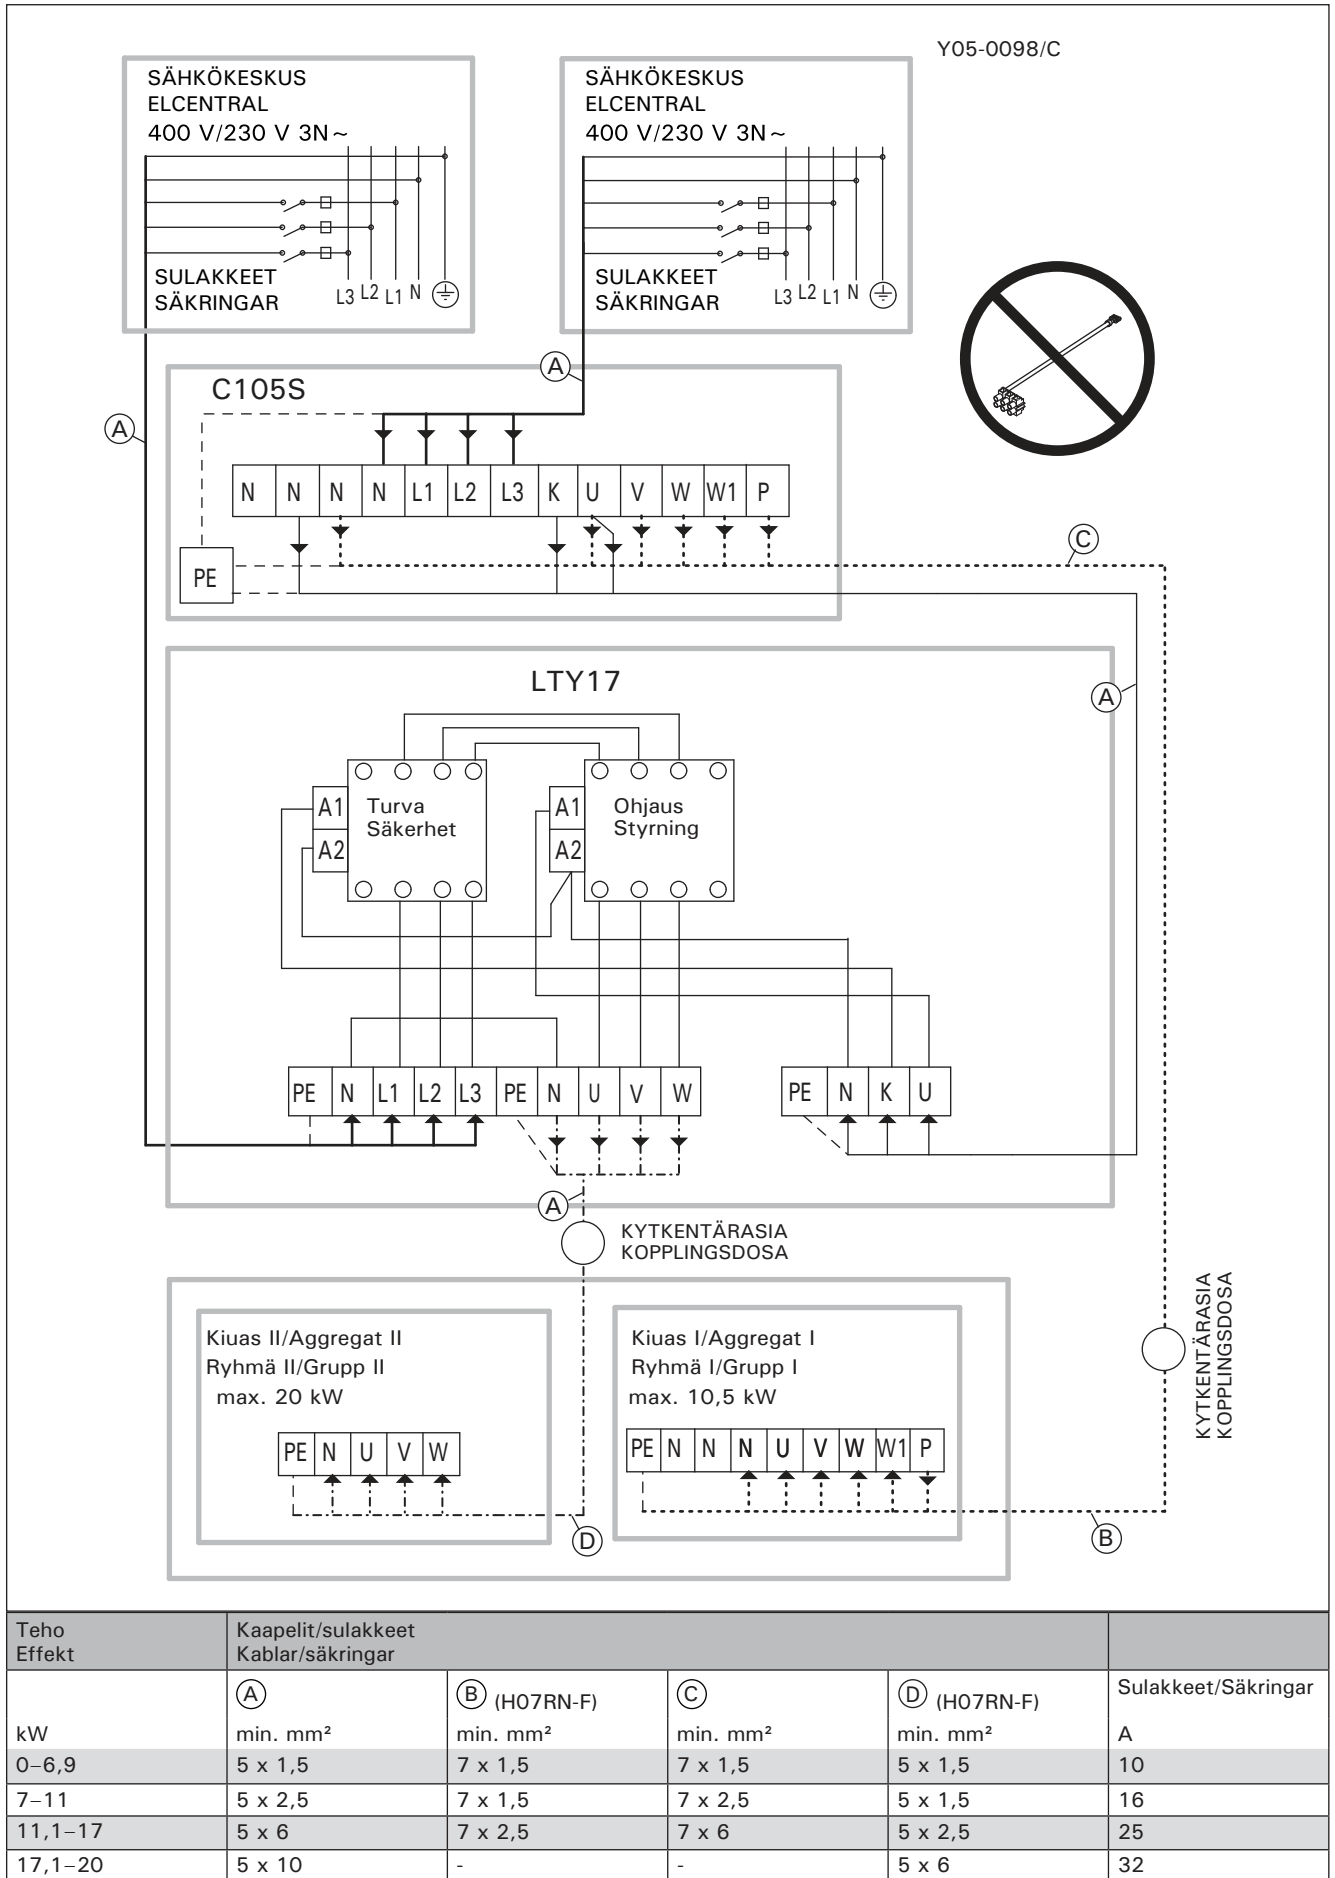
Y05-0098/C

SÄHKÖKESKUS
ELCENTRAL
400 V/230 V 3N~

SULAKKEET
SÄKRINGAR

L3 L2 L1 N

SÄHKÖKESKUS
ELCENTRAL
400 V/230 V 3N~

SULAKKEET
SÄKRINGAR

L3 L2 L1 N

A

C105S

A

N N N N L1 L2 L3 K U V W W1 P

PE

C

LTY17

A

A1
A2
Turva
Säkerhet

A1
A2
Ohjaus
Styrning

PE N L1 L2 L3 PE N U V W

PE N K U

A

KYTKENTÄRASIA
KOPPLINGSDOSA

Kiuas II/Aggregat II
Ryhmä II/Grupp II
max. 20 kW

PE N U V W

D

Kiuas I/Aggregat I
Ryhmä I/Grupp I
max. 10,5 kW

PE N N N U V W W1 P

B

KYTKENTÄRASIA
KOPPLINGSDOSA

| Teho Effekt | Kaapelit/sulakkeet Kablar/säkringar | | | | |
|---|---|---|---|---|---|
| kW | A min. mm² | B (H07RN-F) min. mm² | C min. mm² | D (H07RN-F) min. mm² | Sulakkeet/Säkringar A |
| 0–6,9 | 5 x 1,5 | 7 x 1,5 | 7 x 1,5 | 5 x 1,5 | 10 |
| 7–11 | 5 x 2,5 | 7 x 1,5 | 7 x 2,5 | 5 x 1,5 | 16 |
| 11,1–17 | 5 x 6 | 7 x 2,5 | 7 x 6 | 5 x 2,5 | 25 |
| 17,1–20 | 5 x 10 | - | - | 5 x 6 | 32 |